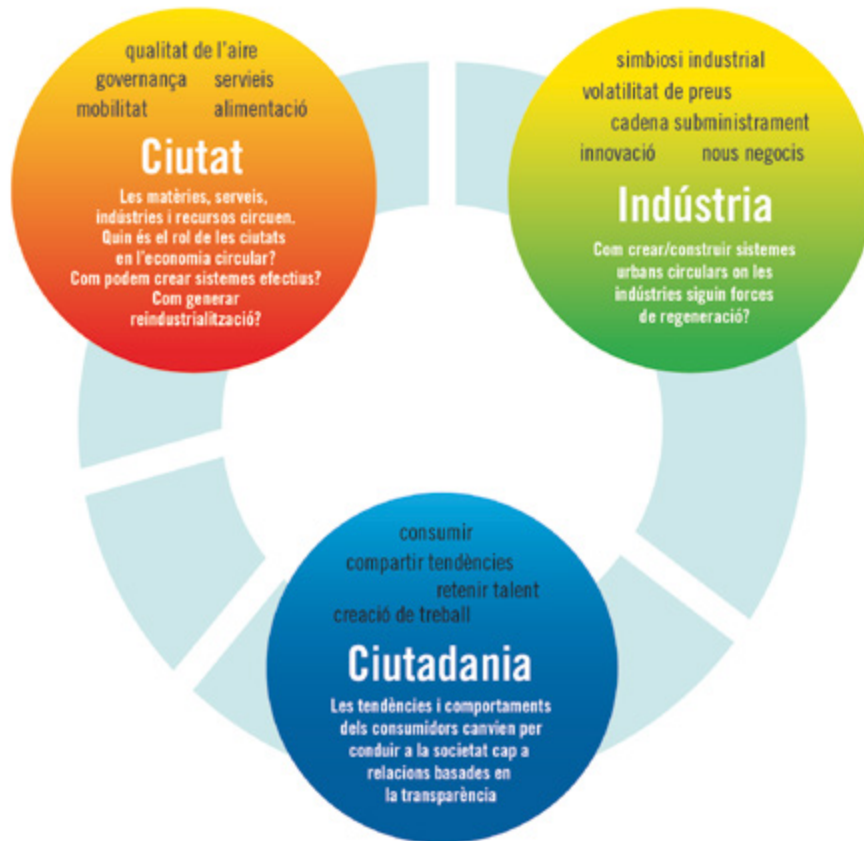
qualitat de l'aire
governança serveis
mobilitat alimentació

Ciutat

Les matèries, serveis, indústries i recursos circuen. Quin és el rol de les ciutats en l'economia circular? Com podem crear sistemes efectius? Com generar reindustrialització?

simbiosi industrial
volatilitat de preus
cadena subministrament
innovació nous negocis

Indústria

Com crear/construir sistemes urbans circulars on les indústries siguin forces de regeneració?

consumir
compartir tendències
retenir talent
creació de treball

Ciutadania

Les tendències i comportaments dels consumidors canvien per conduir a la societat cap a relacions basades en la transparència